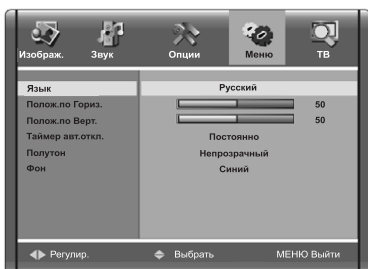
Изображ. Звук Опции Меню ТВ

| | |
|---|---|
| Язык | Русский |
| Полож.по Гориз. | 50 |
| Полож.по Верт. | 50 |
| Таймер авт.откл. | Постоянно |
| Полутон | Непрозрачный |
| Фон | Синий |

Регулир. Выбрать МЕНЮ Выйти